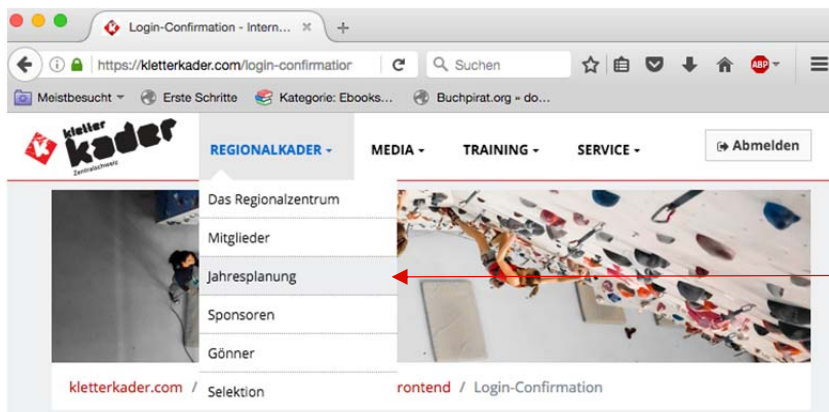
Login-Confirmation - Intern...

https://kletterkader.com/login-confirmatior

Suchen

Meistbesucht

Erste Schritte

Kategorie: Ebooks...

Buchpirat.org » do...

kletter kader Zentralschweiz

REGIONALKADER

MEDIA

TRAINING

SERVICE

Abmelden

Das Regionalzentrum

Mitglieder

Jahresplanung

Sponsoren

Gönner

Selektion

kletterkader.com / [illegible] rontend / Login-Confirmation